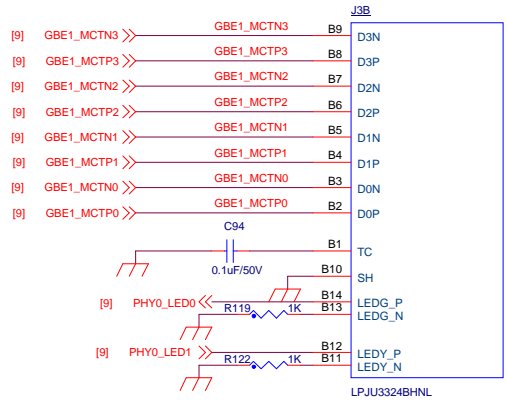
J3B

[9] GBE1_MCTN3 GBE1_MCTN3 B9 D3N
[9] GBE1_MCTP3 GBE1_MCTP3 B8 D3P
[9] GBE1_MCTN2 GBE1_MCTN2 B7 D2N
[9] GBE1_MCTP2 GBE1_MCTP2 B6 D2P
[9] GBE1_MCTN1 GBE1_MCTN1 B5 D1N
[9] GBE1_MCTP1 GBE1_MCTP1 B4 D1P
[9] GBE1_MCTN0 GBE1_MCTN0 B3 D0N
[9] GBE1_MCTP0 GBE1_MCTP0 B2 D0P

C94
0.1uF/50V
B1 TC
B10 SH
[9] PHY0_LED0 B14 LEDG_P
R119 1K B13 LEDG_N
[9] PHY0_LED1 B12 LEDY_P
R122 1K B11 LEDY_N

LPJU3324BHNL